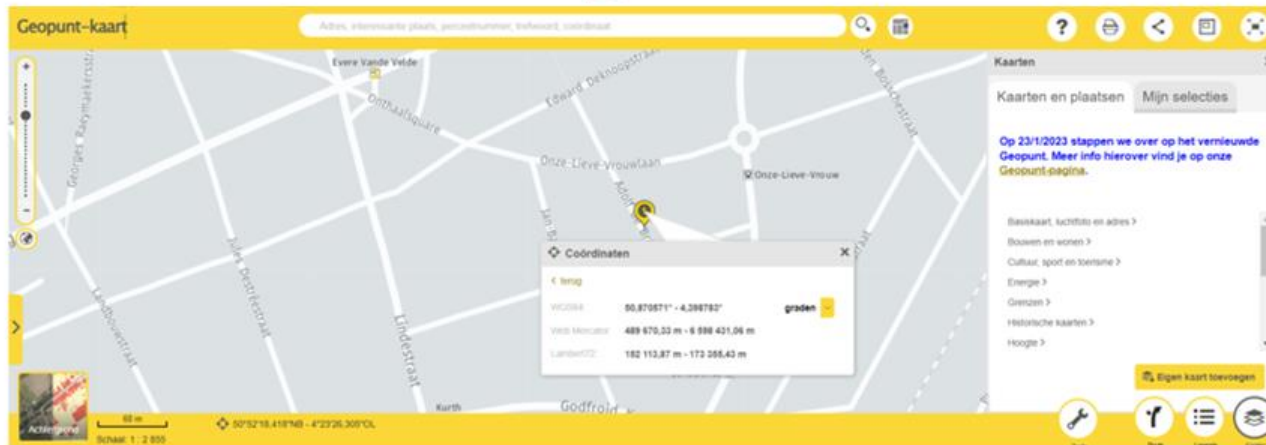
Geopunt-kaart

Adres, interessante plaats, perceelnummer, trefwoord, coördinaat

Evere Vande Velde

Edward Deknoopstraat

Olthaalsquare

Georges Raeymaekersstraat

Onze-Lieve-Vrouwlaan

Onze-Lieve-Vrouw

Jules Destréestraat

Landbouwstraat

Lindestraat

Kurth

Godfroid

Kaarten

Kaarten en plaatsen

Mijn selecties

Op 23/1/2023 stappen we over op het vernieuwde Geopunt. Meer info hierover vind je op onze Geopunt-pagina.

Basiskaart, luchtfoto en adres >

Bouwen en wonen >

Cultuur, sport en toerisme >

Energie >

Grenzen >

Historische kaarten >

Hoogte >

Eigen kaart toevoegen

Coördinaten

< terug

| WGS84 | 50,870671° - 4,398783° | graden |
|---|---|---|
| Web Mercator | 489 670,33 m - 6 598 431,06 m | |
| Lambert72 | 152 113,87 m - 173 355,43 m | |

Achtergrond

60 m

Schaal: 1 : 2 855

50°52'16,416"NB - 4°23'25,305"OL